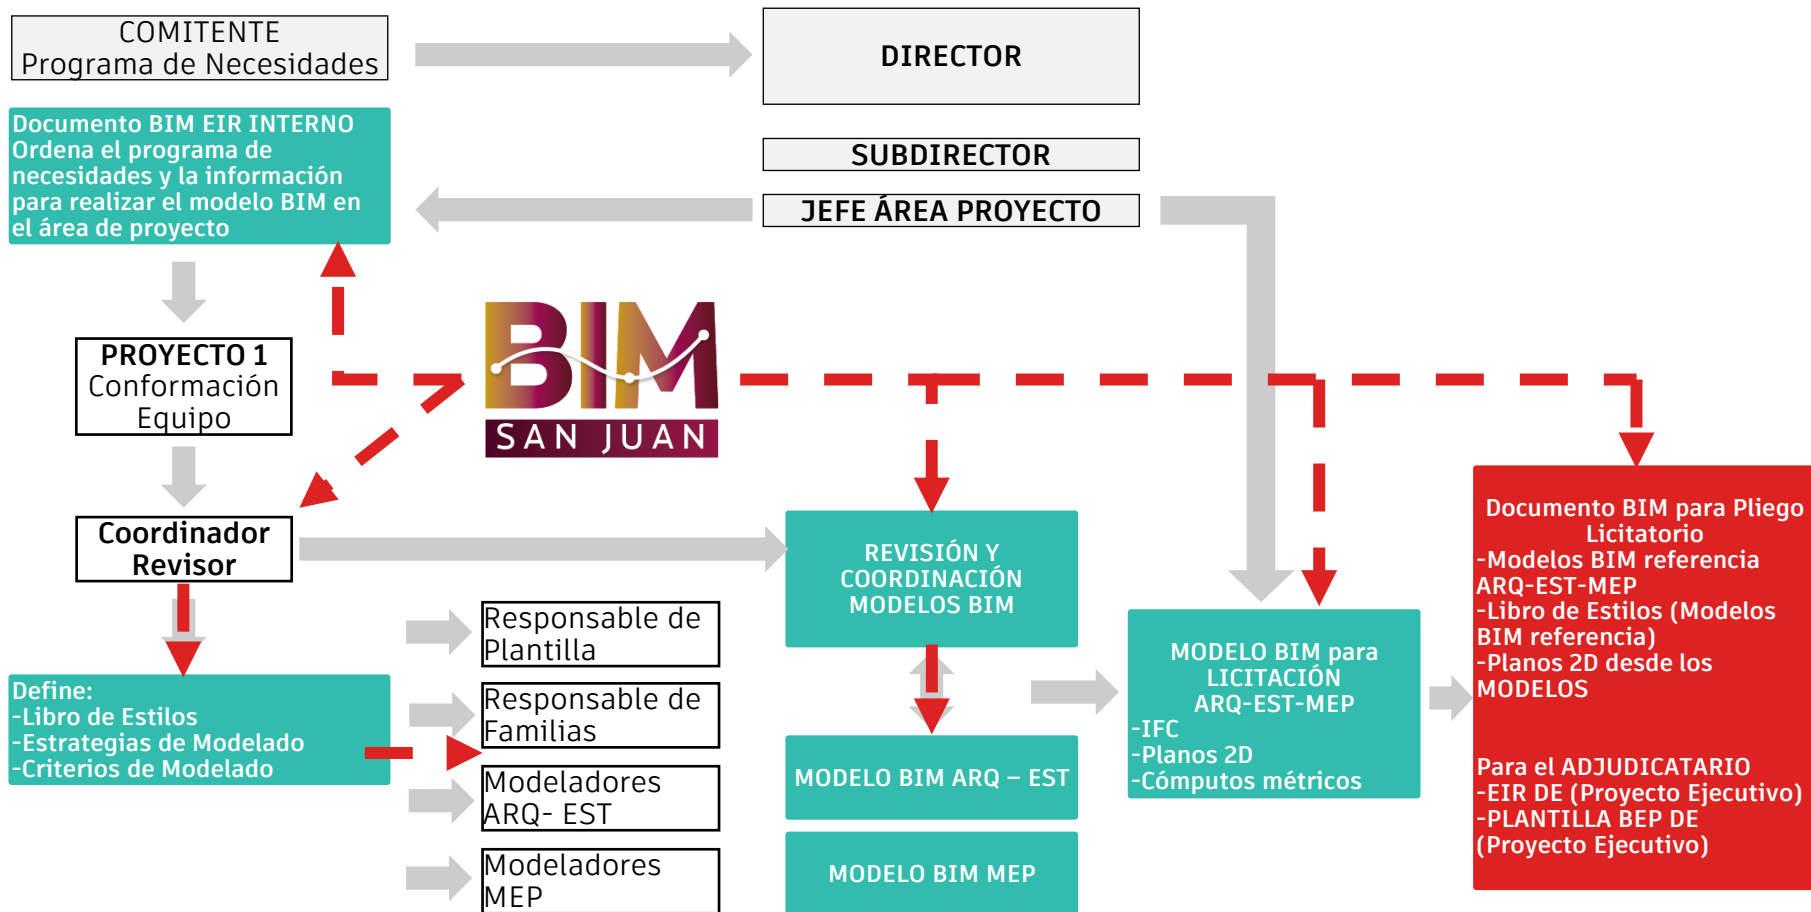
COMITENTE
Programa de Necesidades

DIRECTOR

Documento BIM EIR INTERNO
Ordena el programa de necesidades y la información para realizar el modelo BIM en el área de proyecto

SUBDIRECTOR

JEFE ÁREA PROYECTO

PROYECTO 1
Conformación Equipo

BIM
SAN JUAN

Coordinador Revisor

REVISIÓN Y COORDINACIÓN MODELOS BIM

Documento BIM para Pliego Licitatorio
-Modelos BIM referencia ARQ-EST-MEP
-Libro de Estilos (Modelos BIM referencia)
-Planos 2D desde los MODELOS

Para el ADJUDICATARIO
-EIR DE (Proyecto Ejecutivo)
-PLANTILLA BEP DE (Proyecto Ejecutivo)

Responsable de Plantilla

Responsable de Familias

Modeladores ARQ- EST

Modeladores MEP

Define:
-Libro de Estilos
-Estrategias de Modelado
-Criterios de Modelado

MODELO BIM ARQ – EST

MODELO BIM MEP

MODELO BIM para LICITACIÓN
ARQ-EST-MEP
-IFC
-Planos 2D
-Cómputos métricos